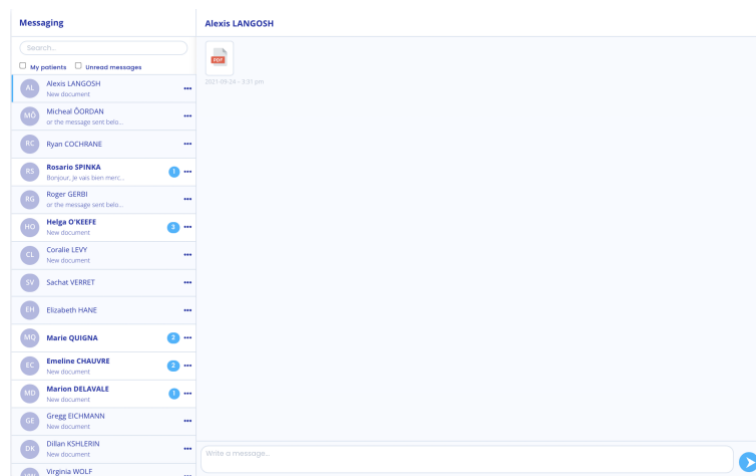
Messaging

Search...

My patients Unread messages

AL Alexis LANGOSH
New document

MÖ Micheal ÖORDAN
or the message sent belo...

RC Ryan COCHRANE

RS Rosario SPINKA 1
Bonjour, Je vais bien merc...

RG Roger GERBI
or the message sent belo...

HO Helga O'KEEFE 3
New document

CL Coralie LEVY
New document

SV Sachat VERRET

EH Elizabeth HANE

MQ Marie QUIGNA 2

EC Emeline CHAUVRE 2
New document

MD Marion DELAVALE 1
New document

GE Gregg EICHMANN
New document

DK Dillan KSHLERIN
New document

Virginia WOLF

Alexis LANGOSH

PDF

2021-09-24 - 3:31 pm

Write a message...